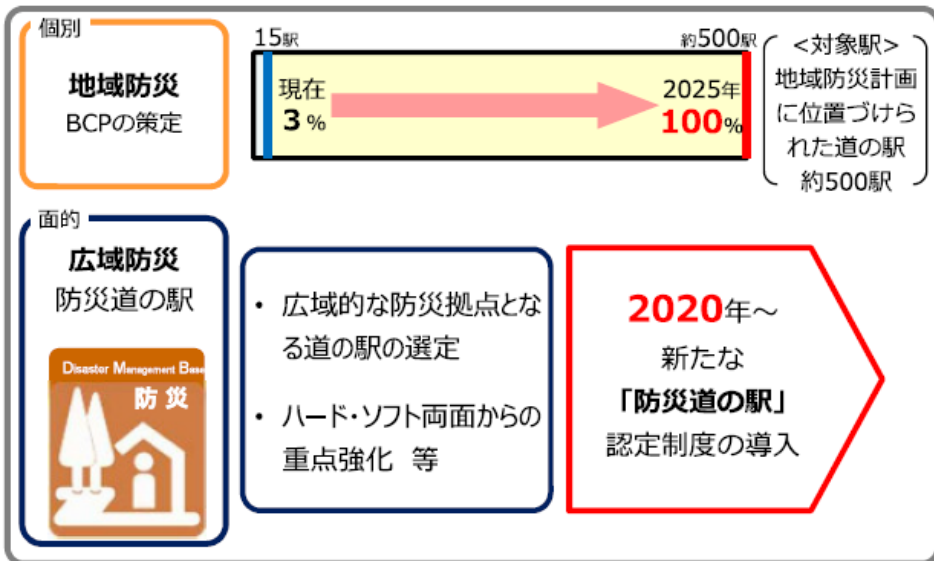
個別

地域防災
BCPの策定

15駅

約500駅

現在
3%

2025年
100%

<対象駅>
地域防災計画に位置づけられた道の駅
約500駅

面的

広域防災
防災道の駅

Disaster Management Base
防災

• 広域的な防災拠点となる道の駅の選定

• ハード・ソフト両面からの重点強化 等

2020年～
新たな
「防災道の駅」
認定制度の導入